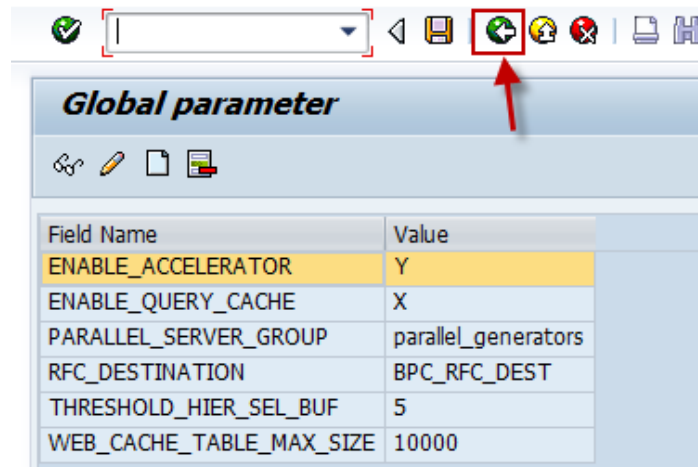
Global parameter

| Field Name | Value |
|---|---|
| ENABLE_ACCELERATOR | Y |
| ENABLE_QUERY_CACHE | X |
| PARALLEL_SERVER_GROUP | parallel_generators |
| RFC_DESTINATION | BPC_RFC_DEST |
| THRESHOLD_HIER_SEL_BUF | 5 |
| WEB_CACHE_TABLE_MAX_SIZE | 10000 |